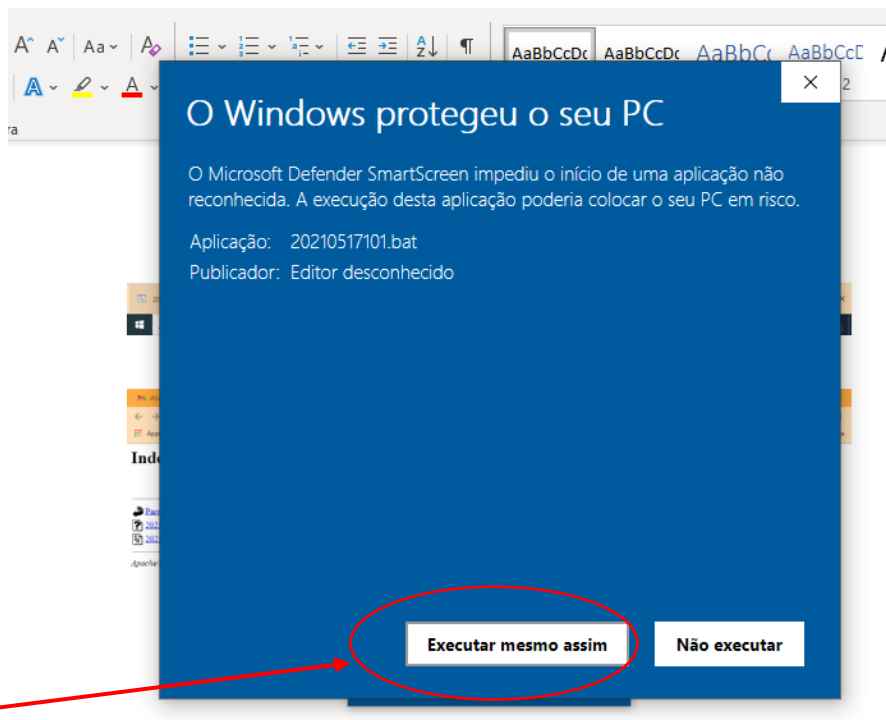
A^ A˅ Aa˅ A

AaBbCcDc AaBbCcDc AaBbCc AaBbCcD

ra

2

Inde

Par
202
202

Apache

×

O Windows protegeu o seu PC

O Microsoft Defender SmartScreen impediu o início de uma aplicação não reconhecida. A execução desta aplicação poderia colocar o seu PC em risco.

Aplicação: 20210517101.bat
Publicador: Editor desconhecido

Executar mesmo assim

Não executar